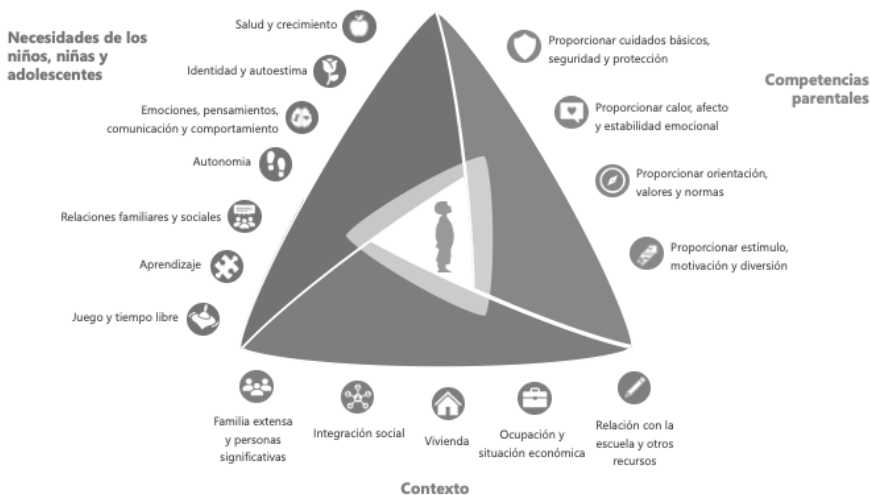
Necesidades de los niños, niñas y adolescentes

Salud y crecimiento

Identidad y autoestima

Emociones, pensamientos, comunicación y comportamiento

Autonomía

Relaciones familiares y sociales

Aprendizaje

Juego y tiempo libre

Competencias parentales

Proporcionar cuidados básicos, seguridad y protección

Proporcionar calor, afecto y estabilidad emocional

Proporcionar orientación, valores y normas

Proporcionar estímulo, motivación y diversión

Familia extensa y personas significativas

Integración social

Vivienda

Ocupación y situación económica

Relación con la escuela y otros recursos

Contexto